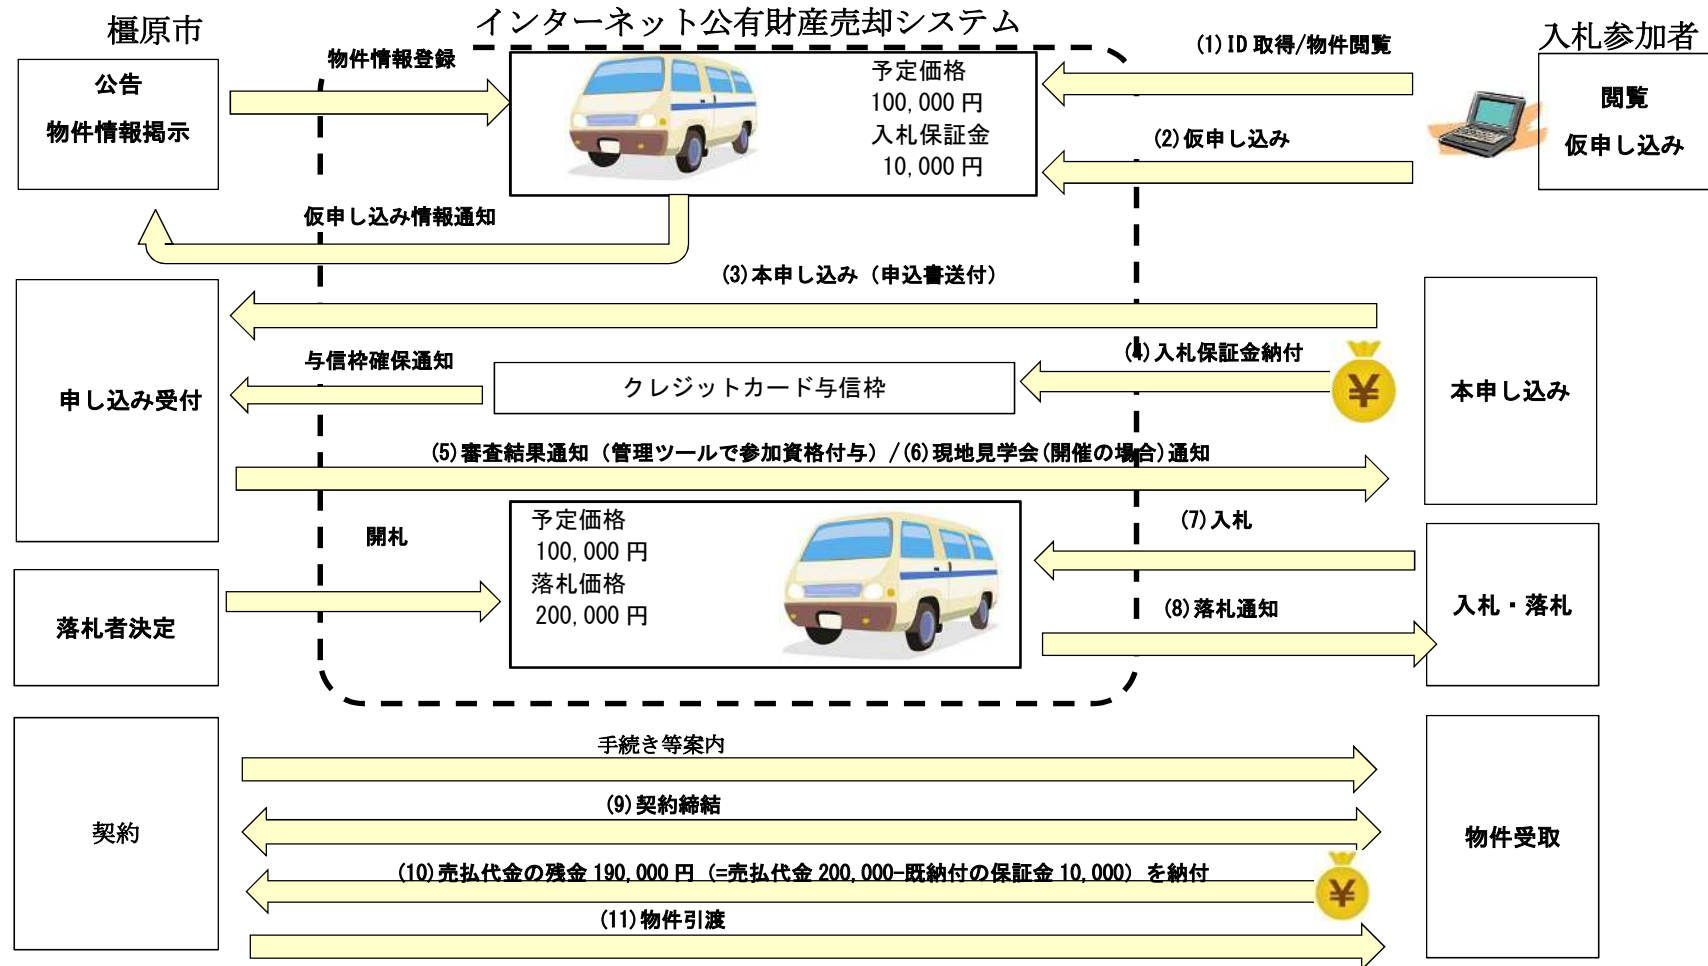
橿原市

インターネット公有財産売却システム

入札参加者

公告
物件情報掲示

物件情報登録

予定価格
100,000 円
入札保証金
10,000 円

(1) ID 取得/物件閲覧

閲覧
仮申し込み

(2) 仮申し込み

仮申し込み情報通知

(3) 本申し込み（申込書送付）

申し込み受付

与信枠確保通知

クレジットカード与信枠

(4) 入札保証金納付

¥

本申し込み

(5) 審査結果通知（管理ツールで参加資格付与）/ (6) 現地見学会(開催の場合)通知

開札

予定価格
100,000 円
落札価格
200,000 円

(7) 入札

落札者決定

(8) 落札通知

入札・落札

契約

手続き等案内

(9) 契約締結

物件受取

(10) 売払代金の残金 190,000 円（=売払代金 200,000−既納付の保証金 10,000）を納付

¥

(11) 物件引渡